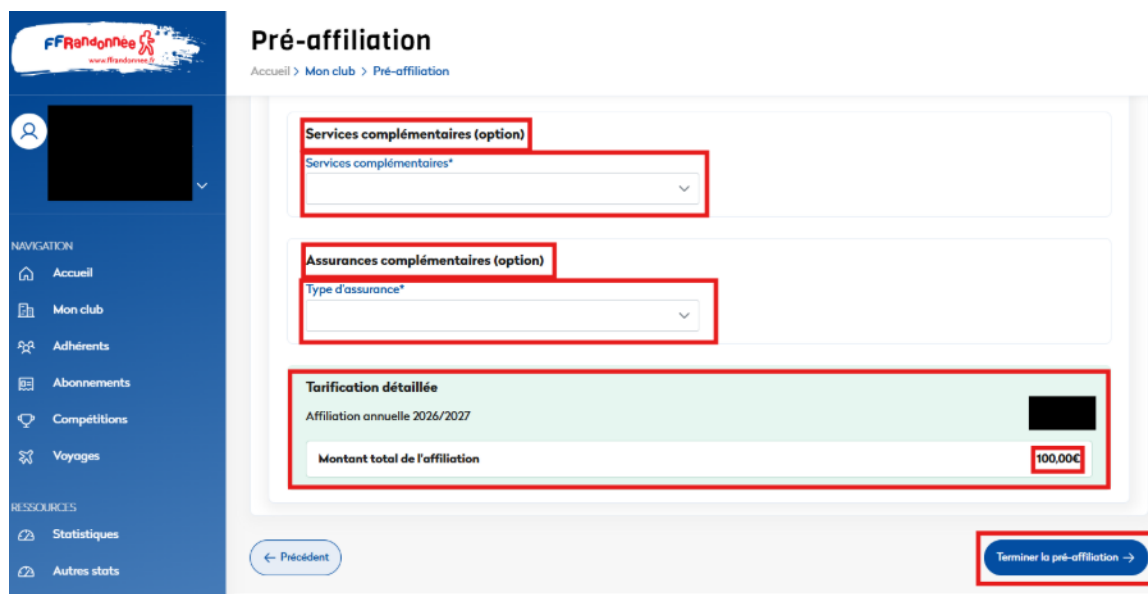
FFRandonnée
www.ffrandonnee.fr

Pré-affiliation

Accueil > Mon club > Pré-affiliation

NAVIGATION
Accueil
Mon club
Adhérents
Abonnements
Compétitions
Voyages

RESSOURCES
Statistiques
Autres stats

Services complémentaires (option)

Services complémentaires*

Assurances complémentaires (option)

Type d'assurance*

Tarification détaillée

Affiliation annuelle 2026/2027

Montant total de l'affiliation 100,00€

← Précédent

Terminer la pré-affiliation →